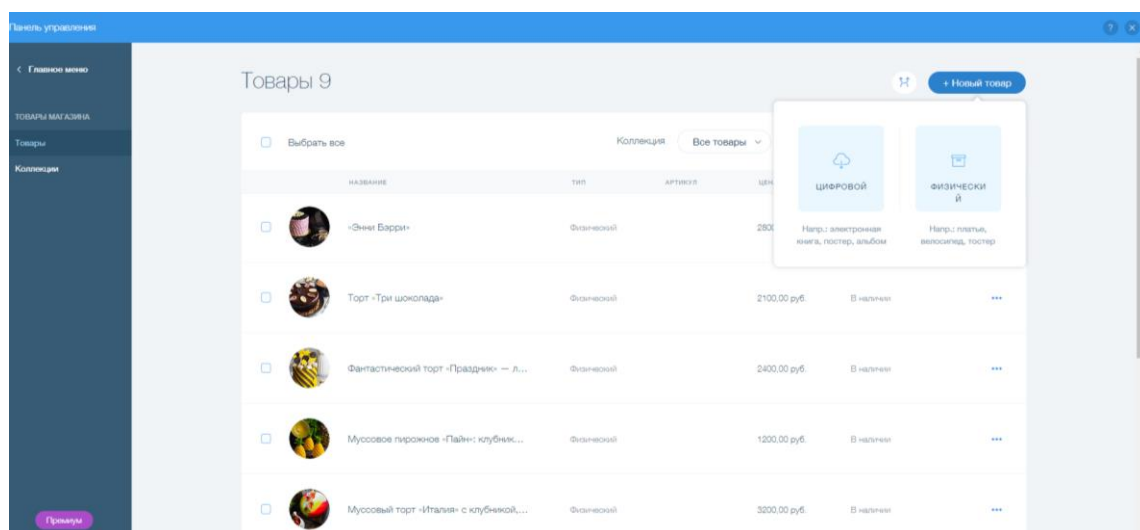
Панель управления

< Главное меню

ТОВАРЫ МАГАЗИНА

Товары

Коллекции

Премиум

Товары 9

+ Новый товар

Выбрать все

Коллекция Все товары

| НАЗВАНИЕ | ТИП | АРТИКУЛ | ЦЕН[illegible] | | |
|---|---|---|---|---|---|
| «Энни Барри» | Физический | | 280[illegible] | | |
| Торт «Три шоколада» | Физический | | 2100,00 руб. | В наличии | ••• |
| Фантастический торт «Праздник» — л... | Физический | | 2400,00 руб. | В наличии | ••• |
| Муссовое пирожное «Пайн»: клубник... | Физический | | 1200,00 руб. | В наличии | ••• |
| Муссовый торт «Италия» с клубникой,... | Физический | | 3200,00 руб. | В наличии | ••• |

ЦИФРОВОЙ
Напр.: электронная книга, постер, альбом

ФИЗИЧЕСКИ Й
Напр.: платье, велосипед, тостер